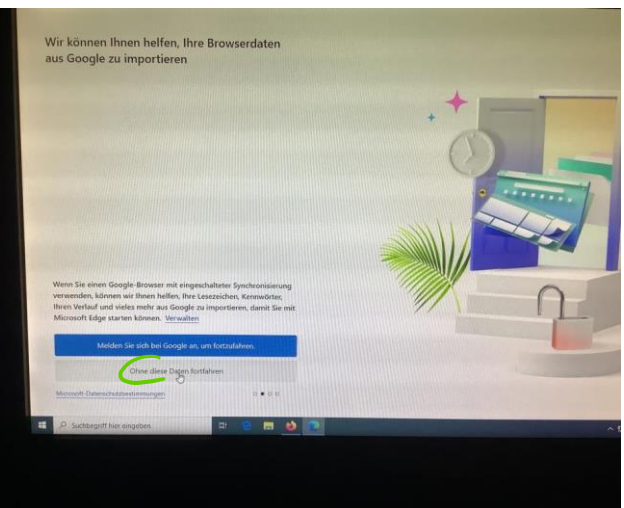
Wir können Ihnen helfen, Ihre Browserdaten aus Google zu importieren

Wenn Sie einen Google-Browser mit eingeschalteter Synchronisierung verwenden, können wir Ihnen helfen, Ihre Lesezeichen, Kennwörter, Ihren Verlauf und vieles mehr aus Google zu importieren, damit Sie mit Microsoft Edge starten können. Verwalten

Melden Sie sich bei Google an, um fortzufahren.

Ohne diese Daten fortfahren

Microsoft-Datenschutzbestimmungen

Suchbegriff hier eingeben